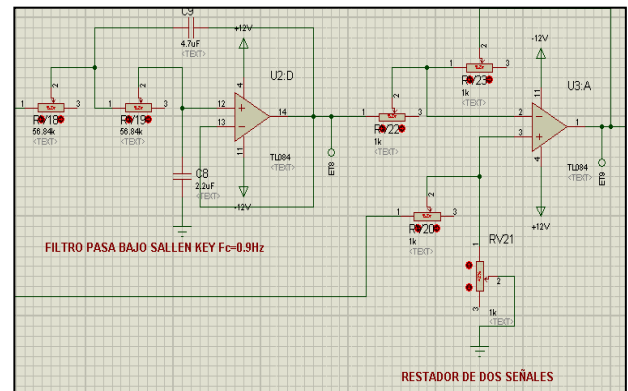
C9
4.7uF
<TEXT>
+12V
U2:D
1
2
3
RV18
56.84k
<TEXT>
2
RV19
56.84k
<TEXT>
12
13
4
11
14
TL084
<TEXT>
C8
2.2uF
<TEXT>
-12V
ET8
2
RV23
1k
<TEXT>
1
3
-12V
U3:A
1
RV22
1k
<TEXT>
2
3
2
3
11
4
1
TL084
<TEXT>
ET8
+12V
1
3
RV20
1k
<TEXT>
2
RV21
1
2
3
1k
<TEXT>
FILTRO PASA BAJO SALLEN KEY Fc=0.9Hz
RESTADOR DE DOS SEÑALES